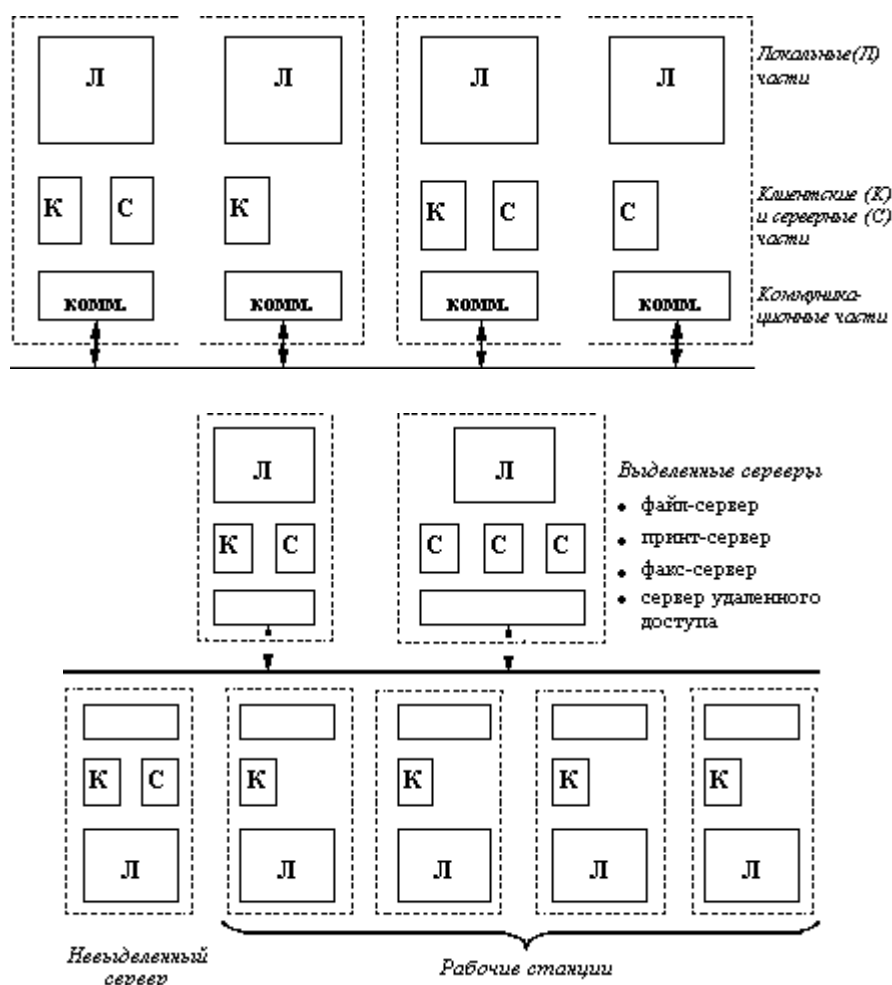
Л

Л

Л

Л

Локальные(Л) части

К

С

К

К

С

С

Клиентские (К) и серверные (С) части

комм.

комм.

комм.

комм.

Коммуникационные части

Л

Л

Выделенные серверы

К

С

С

С

С

• файл-сервер
• принт-сервер
• факс-сервер
• сервер удаленного доступа

К

С

К

К

К

К

Л

Л

Л

Л

Л

Невыделенный сервер

Рабочие станции